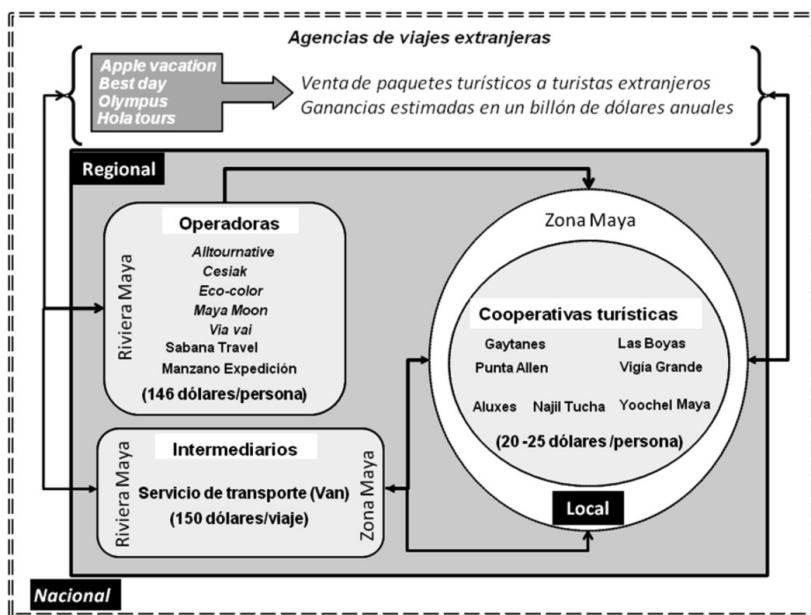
Agencias de viajes extranjeras

Apple vacation
Best day
Olympus
Hola tours

Venta de paquetes turísticos a turistas extranjeros
Ganancias estimadas en un billón de dólares anuales

Regional

Operadoras
Riviera Maya
Alltournative
Cesiak
Eco-color
Maya Moon
Via vai
Sabana Travel
Manzano Expedición
(146 dólares/persona)

Intermediarios
Riviera Maya
Servicio de transporte (Van)
(150 dólares/viaje)
Zona Maya

Zona Maya

Cooperativas turísticas
Gaytanes
Las Boyas
Punta Allen
Vigía Grande
Aluxes
Najil Tucha
Yoochel Maya
(20 -25 dólares /persona)

Local

Nacional